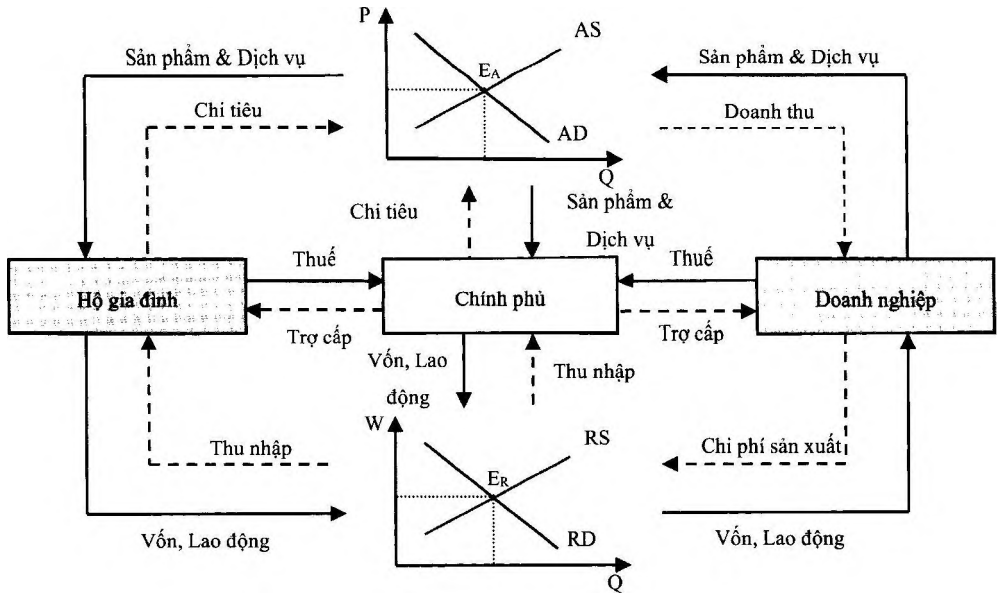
P
AS
Sản phẩm & Dịch vụ
$E_A$
Sản phẩm & Dịch vụ
Chi tiêu
AD
Doanh thu
Q
Chi tiêu
Sản phẩm & Dịch vụ
Thuế
Thuế
Hộ gia đình
Chính phủ
Doanh nghiệp
Trợ cấp
Trợ cấp
Vốn, Lao động
Thu nhập
W
RS
Thu nhập
Chi phí sản xuất
$E_R$
RD
Vốn, Lao động
Vốn, Lao động
Q